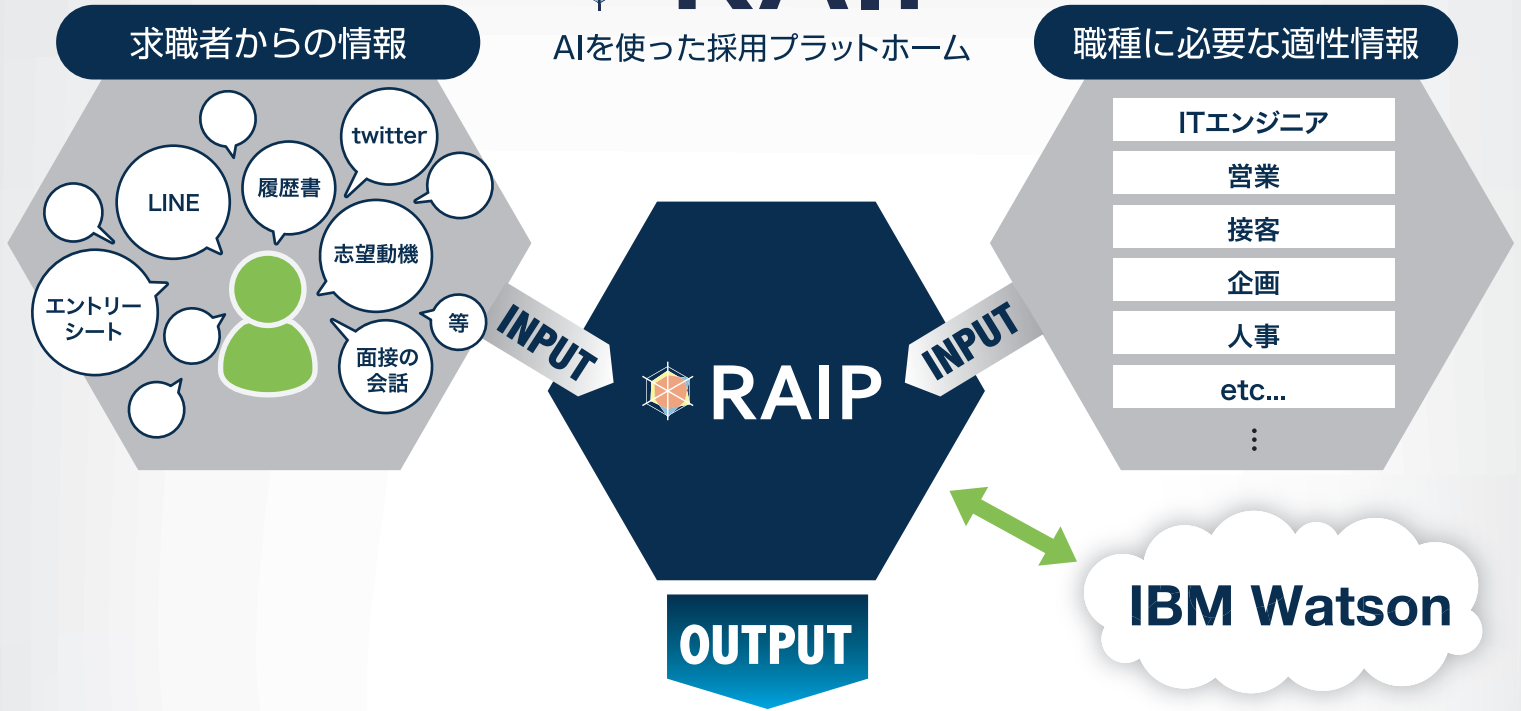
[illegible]

AIを使った採用プラットホーム

求職者からの情報

twitter

LINE

履歴書

志望動機

エントリーシート

等

面接の会話

職種に必要な適性情報

| ITエンジニア |
|---|
| 営業 |
| 接客 |
| 企画 |
| 人事 |
| etc... |

⋮

INPUT

RAIP

INPUT

IBM Watson

OUTPUT